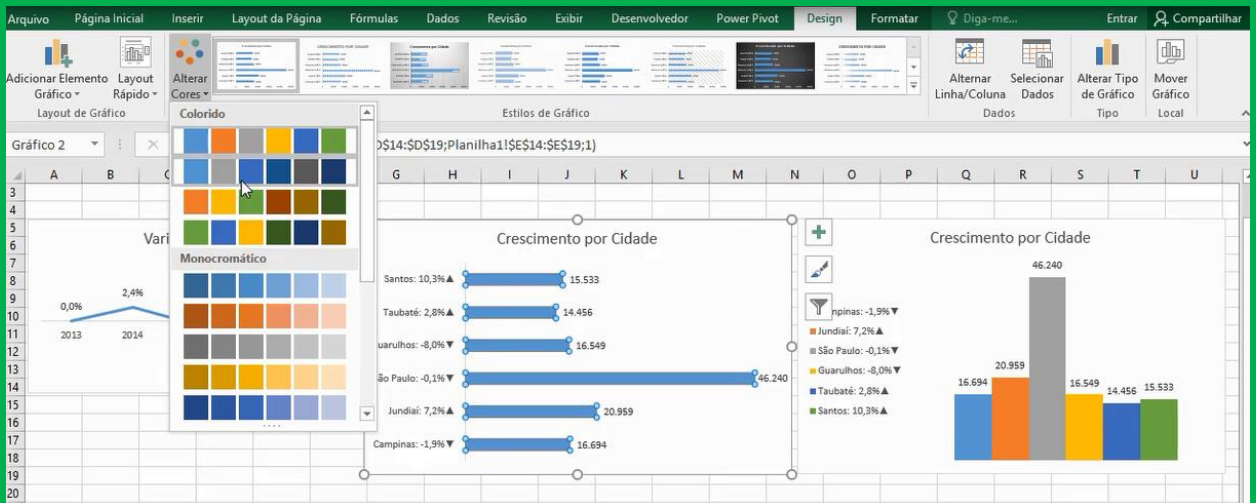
Arquivo Página Inicial Inserir Layout da Página Fórmulas Dados Revisão Exibir Desenvolvedor Power Pivot Design Formatar Diga-me... Entrar Compartilhar

Adicionar Elemento Gráfico Layout Rápido Alterar Cores
Layout de Gráfico
Estilos de Gráfico
Alternar Linha/Coluna Selecionar Dados
Dados
Alterar Tipo de Gráfico
Tipo
Mover Gráfico
Local

Colorido
Monocromático

Gráfico 2
D$14:$D$19;Planilha1!$E$14:$E$19;1)

A B C G H I J K L M N O P Q R S T U
3 4 5 6 7 8 9 10 11 12 13 14 15 16 17 18 19 20

Vari
0,0%
2,4%
2013
2014

Crescimento por Cidade
Santos: 10,3%▲ 15.533
Taubaté: 2,8%▲ 14.456
Guarulhos: -8,0%▼ 16.549
São Paulo: -0,1%▼ 46.240
Jundiaí: 7,2%▲ 20.959
Campinas: -1,9%▼ 16.694

Crescimento por Cidade
Campinas: -1,9%▼
Jundiaí: 7,2%▲
São Paulo: -0,1%▼
Guarulhos: -8,0%▼
Taubaté: 2,8%▲
Santos: 10,3%▲
16.694
20.959
46.240
16.549
14.456
15.533